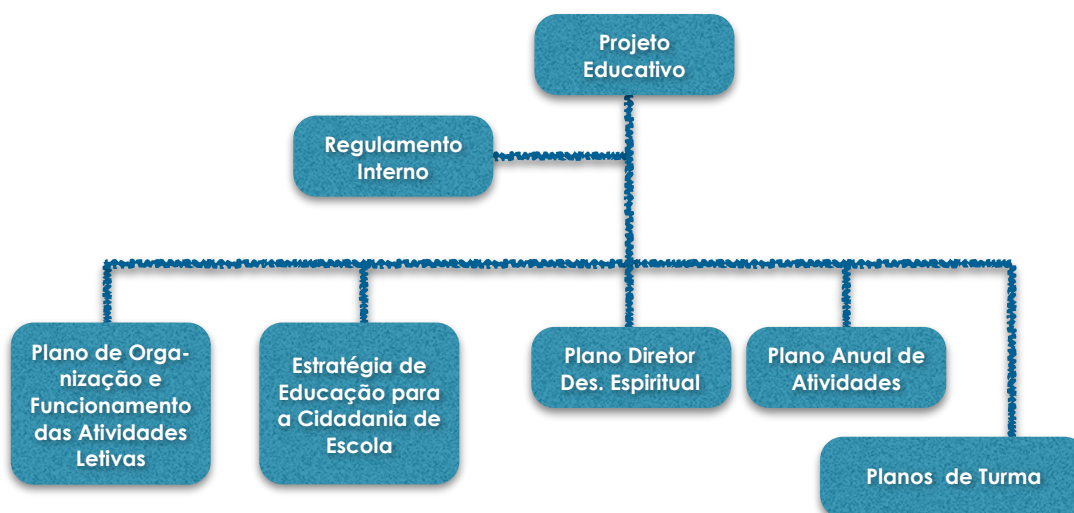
Projeto Educativo

Regulamento Interno

Plano de Organização e Funcionamento das Atividades Letivas

Estratégia de Educação para a Cidadania de Escola

Plano Diretor Des. Espiritual

Plano Anual de Atividades

Planos de Turma